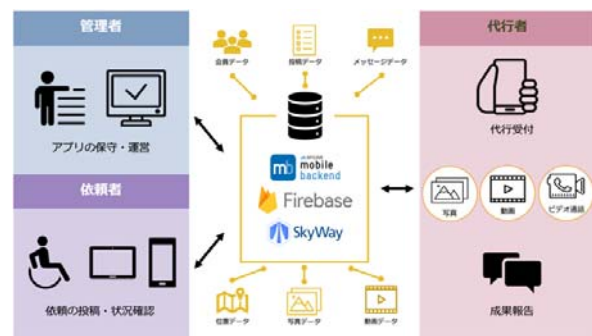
管理者

アプリの保守・運営

依頼者

依頼の投稿・状況確認

会員データ
投稿データ
メッセージデータ

mobile backend
Firebase
SkyWay

位置データ
写真データ
動画データ

代行者

代行受付

写真
動画
ビデオ通話

成果報告